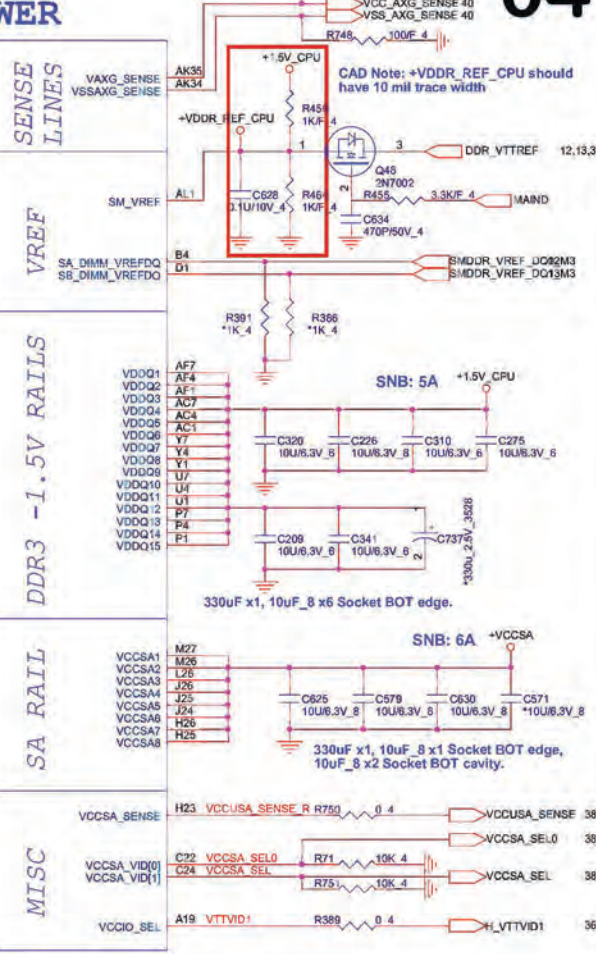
WER

VCC_AXG_SENSE 40
VSS_AXG_SENSE 40
R748 100/F_4

SENSE LINES

VAXG_SENSE AK35
VSSAXG_SENSE AK34

+1.5V_CPU
CAD Note: +VDDR_REF_CPU should have 10 mil trace width

+VDDR_REF_CPU
R459 1K/F_4
1
3 DDR_VTTREF 12,13,3
Q46 2N7002
2
R455 3.3K/F_4 MAIND

VREF

SM_VREF AL1
C628 0.1U/10V_4
R464 1K/F_4
C634 470P/50V_4

SA_DIMM_VREFDQ B4
SB_DIMM_VREFDQ D1
SMDDR_VREF_DQ02M3
SMDDR_VREF_DQ13M3

R391 *1K_4
R386 *1K_4

DDR3 -1.5V RAILS

VDDQ1 AF7
VDDQ2 AF4
VDDQ3 AF1
VDDQ4 AC7
VDDQ5 AC4
VDDQ6 AC1
VDDQ7 Y7
VDDQ8 Y4
VDDQ9 Y1
VDDQ10 U7
VDDQ11 U4
VDDQ12 U1
VDDQ13 P7
VDDQ14 P4
VDDQ15 P1

SNB: 5A
+1.5V_CPU

C320 10U/6.3V_6
C226 10U/6.3V_6
C310 10U/6.3V_6
C275 10U/6.3V_6

C209 10U/6.3V_6
C341 10U/6.3V_6
C737 *330u_2.5V_3528

330uF x1, 10uF_8 x6 Socket BOT edge.

SA RAIL

SNB: 6A
+VCCSA

VCCSA1 M27
VCCSA2 M26
VCCSA3 L26
VCCSA4 J26
VCCSA5 J25
VCCSA6 J24
VCCSA7 H26
VCCSA8 H25

C625 10U/6.3V_8
C579 10U/6.3V_8
C630 10U/6.3V_8
C571 *10U/6.3V_8

330uF x1, 10uF_8 x1 Socket BOT edge, 10uF_8 x2 Socket BOT cavity.

MISC

VCCSA_SENSE H23 VCCUSA_SENSE_R R750 0_4 VCCUSA_SENSE 38
VCCSA_SEL0 38
VCCSA_VID[0] C22 VCCSA_SEL0 R71 10K_4
VCCSA_VID[1] C24 VCCSA_SEL R751 10K_4 VCCSA_SEL 38

VCCIO_SEL A19 VTTVID1 R389 0_4 H_VTTVID1 36